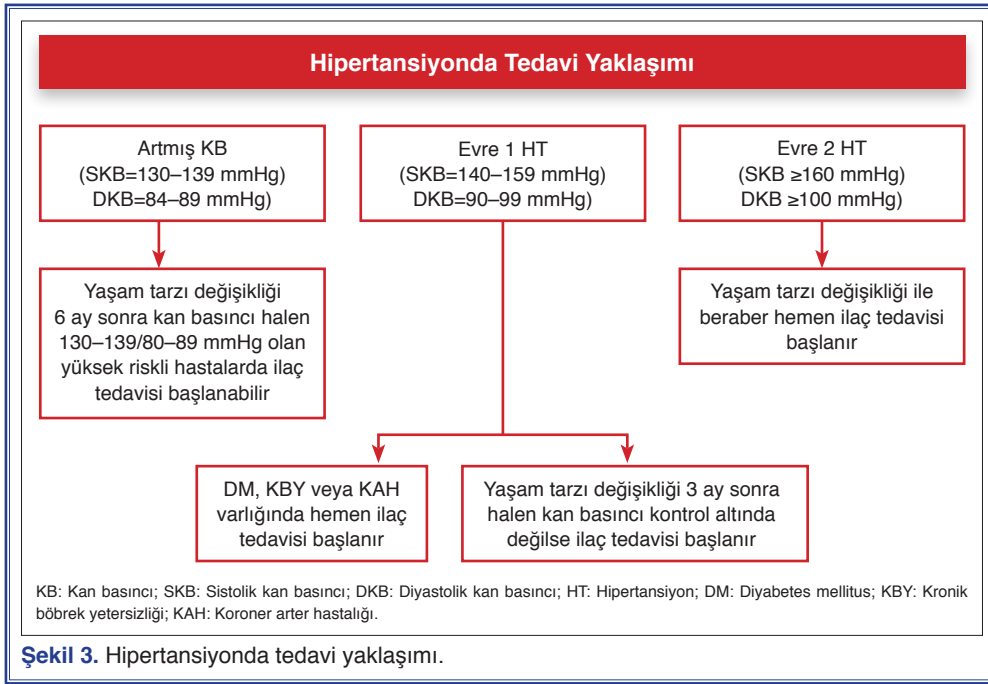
Hipertansiyonda Tedavi Yaklaşımı

Artmış KB
(SKB=130–139 mmHg)
DKB=84–89 mmHg)

Evre 1 HT
(SKB=140–159 mmHg)
DKB=90–99 mmHg)

Evre 2 HT
(SKB ≥160 mmHg)
DKB ≥100 mmHg)

Yaşam tarzı değişikliği
6 ay sonra kan basıncı halen 130–139/80–89 mmHg olan yüksek riskli hastalarda ilaç tedavisi başlanabilir

Yaşam tarzı değişikliği ile beraber hemen ilaç tedavisi başlanır

DM, KBY veya KAH varlığında hemen ilaç tedavisi başlanır

Yaşam tarzı değişikliği 3 ay sonra halen kan basıncı kontrol altında değilse ilaç tedavisi başlanır

KB: Kan basıncı; SKB: Sistolik kan basıncı; DKB: Diyastolik kan basıncı; HT: Hipertansiyon; DM: Diyabetes mellitus; KBY: Kronik böbrek yetersizliği; KAH: Koroner arter hastalığı.

Şekil 3. Hipertansiyonda tedavi yaklaşımı.